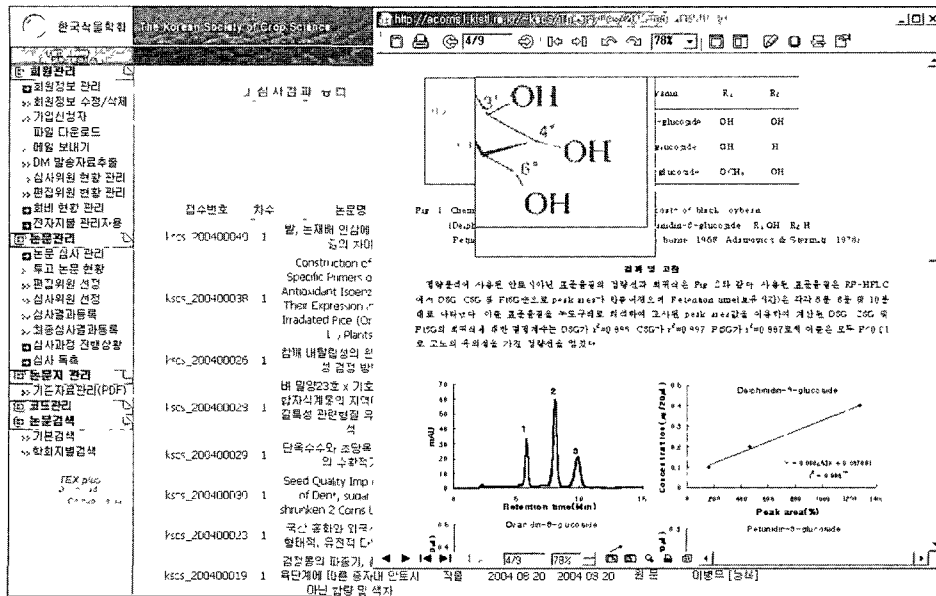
한국작물학회 The Korean Society of Crop Science

회원관리
회원정보 관리
회원정보 수정/삭제
가입신청자
파일 다운로드
메일 보내기
DM 발송자료추출
심사위원 현황 관리
편집위원 현황 관리
회비 현황 관리
전자저널 관리자용
논문관리
논문 심사 관리
투고 논문 현황
편집위원 선정
심사위원 선정
심사결과등록
최종심사결과등록
심사과정 진행상황
심사 독촉
논문지 관리
기존자료관리(PDF)
코드관리
논문검색
기본검색
학회지별검색

심사결과 보기

| 접수번호 | 차수 | 논문명 |
|---|---|---|
| kscs_200400040 | 1 | 밭, 논재배 인삼에 ... 등의 차이 |
| | | Construction of ... Specific Primers o... Antioxidant Isoenz... Their Expression ... Irradiated Rice (Or... L.) Plants |
| kscs_200400038 | 1 | |
| kscs_200400026 | 1 | 참깨 내탈립성의 ... 성 검정 방 |
| kscs_200400028 | 1 | 벼 밀양23호 x 기호... 잡자식계통의 지대... 길특성 관련형질 유... 석 |
| kscs_200400029 | 1 | 단옥수수와 초당옥... 의 수확적기 |
| kscs_200400030 | 1 | Seed Quality Imp... of Dent, sugar ... shrunken 2 Corns ... |
| kscs_200400023 | 1 | 국산 총화와 외국... 형태적, 유전적 다... |
| kscs_200400019 | 1 | 검정콩의 파종기, ... 육단계에 따른 종자내 안토시아닌 함량 및 색차 |

작물 2004 08 20 2004 08 20 원문 이병윤 [동일]

http://acoms.kisti.re.kr/~kscs/...

4/9 78%

3' OH
4' OH
6' OH

| | R₁ | R₂ |
|---|---|---|
| -glucoside | OH | OH |
| glucoside | OH | H |
| glucoside | OCH₃ | OH |

Fig. 1. Chem... of black soybean (Delphi... ...nidin-3-glucoside R₁OH R₂H Petun... ...horne 1968, Adamovics & Stermitz 1976)

결과 및 고찰

정량분석에 사용된 안토시아닌 표준물질의 검량선과 회귀식은 Fig. 2와 같이 사용된 표준물질은 RP-HPLC에서 D3G, C3G 및 Pt3G순으로 peak area가 검출시간으로 Retention time(분)은 각각 8분 8분 및 10분 대로 나타났다. 이를 표준물질을 농도별로 희석하여 그래프와 peak area값을 이용하여 계산된 D3G, C3G 및 Pt3G의 회귀식에 의한 결정계수는 D3G가 r²=0.999, C3G가 r²=0.997, Pt3G가 r²=0.997로서 이들은 모두 P<0.01로 고도의 유의성을 가진 검량선을 얻었다.

mAU
1 2 3
Retention time(min)
Delphinidin-3-glucoside
Concentration(mg/100ml)
y = 0.0004x + 0.097081
r² = 0.996
Peak area(%)
Delphinidin-3-glucoside
Petunidin-3-glucoside

4/9 78%